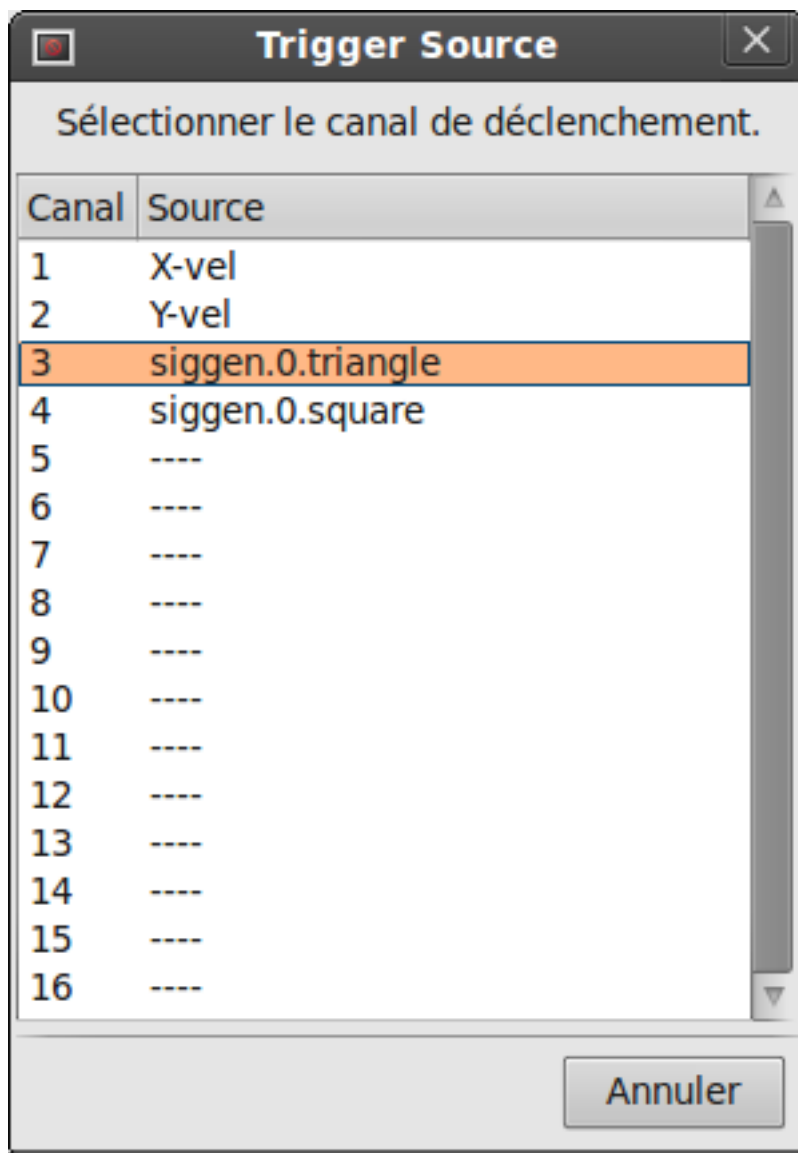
Trigger Source

Sélectionner le canal de déclenchement.

| Canal | Source |
|---|---|
| 1 | X-vel |
| 2 | Y-vel |
| 3 | siggen.0.triangle |
| 4 | siggen.0.square |
| 5 | ---- |
| 6 | ---- |
| 7 | ---- |
| 8 | ---- |
| 9 | ---- |
| 10 | ---- |
| 11 | ---- |
| 12 | ---- |
| 13 | ---- |
| 14 | ---- |
| 15 | ---- |
| 16 | ---- |

Annuler